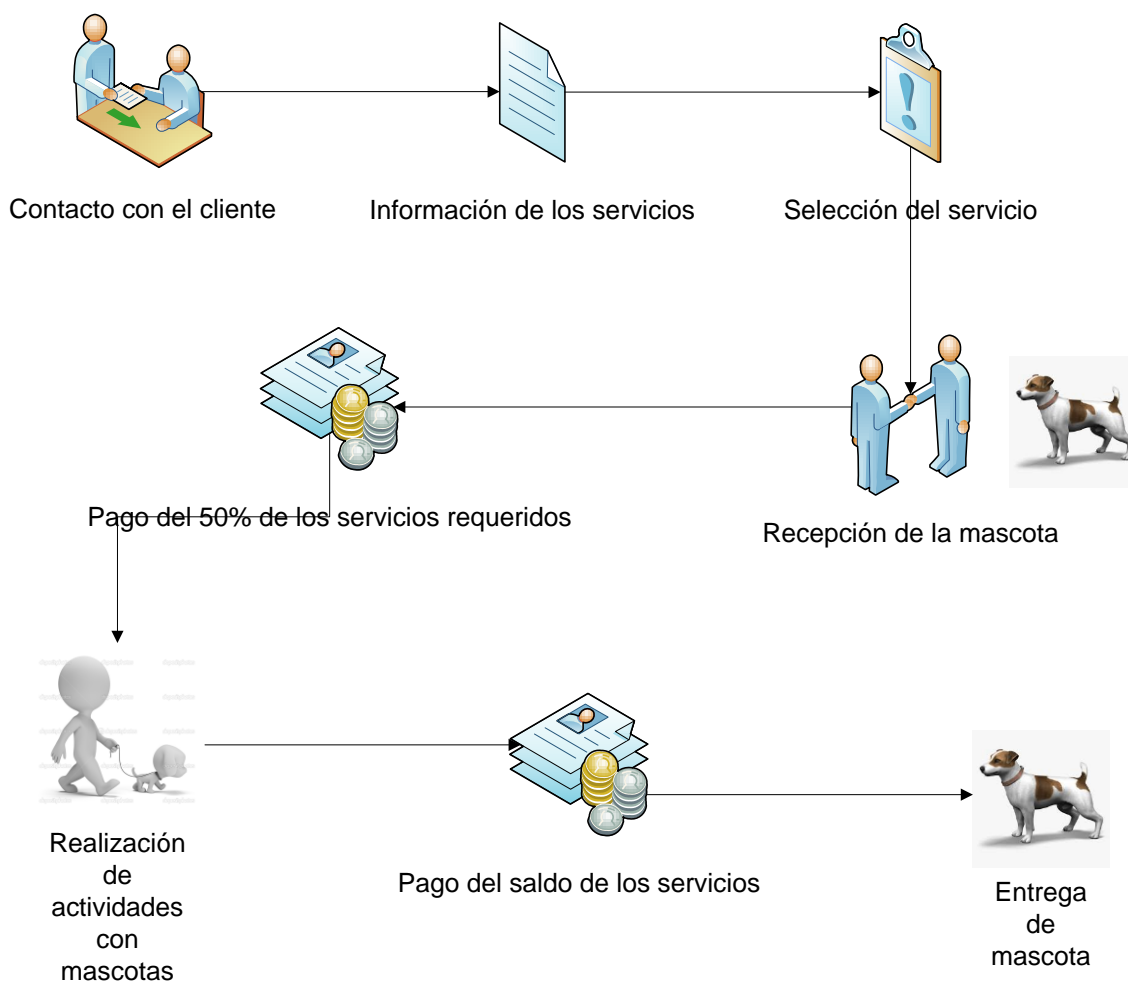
Contacto con el cliente

Información de los servicios

Selección del servicio

Pago del 50% de los servicios requeridos

Recepción de la mascota

Realización de actividades con mascotas

Pago del saldo de los servicios

Entrega de mascota